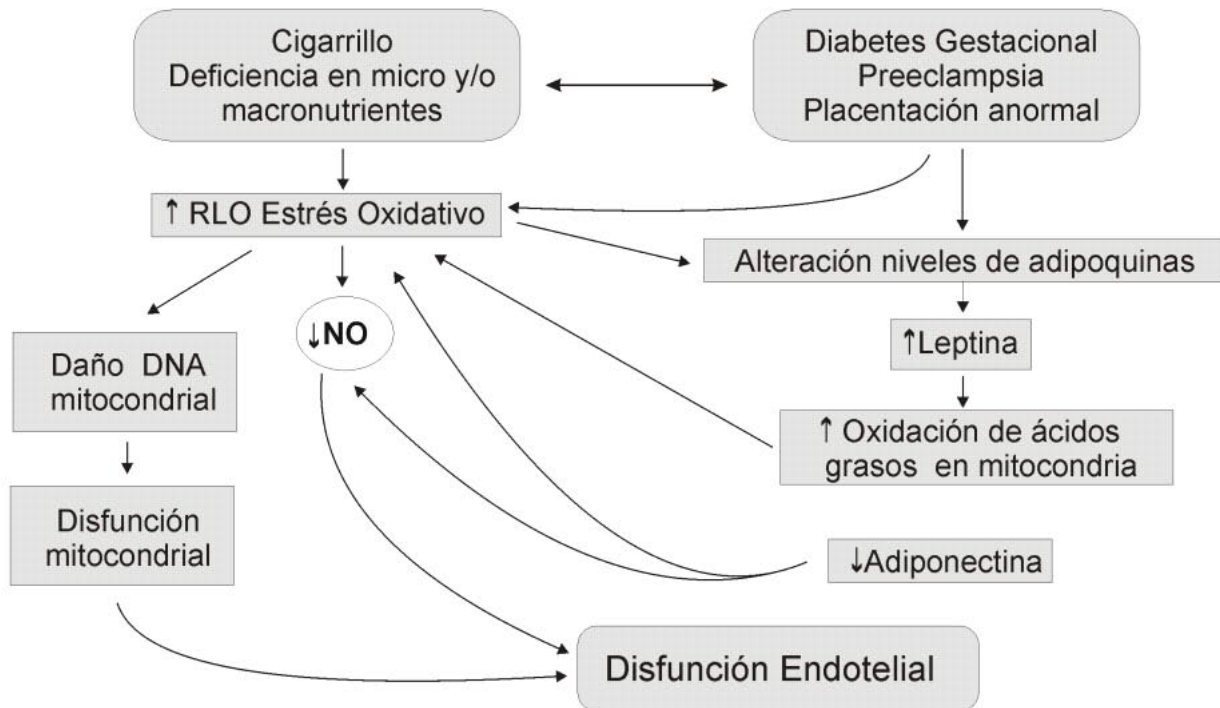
Cigarrillo
Deficiencia en micro y/o macronutrientes

Diabetes Gestacional
Preeclampsia
Placentación anormal

↑ RLO Estrés Oxidativo

Alteración niveles de adipoquinas

↓NO

Daño DNA mitocondrial

↑Leptina

↑ Oxidación de ácidos grasos en mitocondria

Disfunción mitocondrial

↓Adiponectina

Disfunción Endotelial